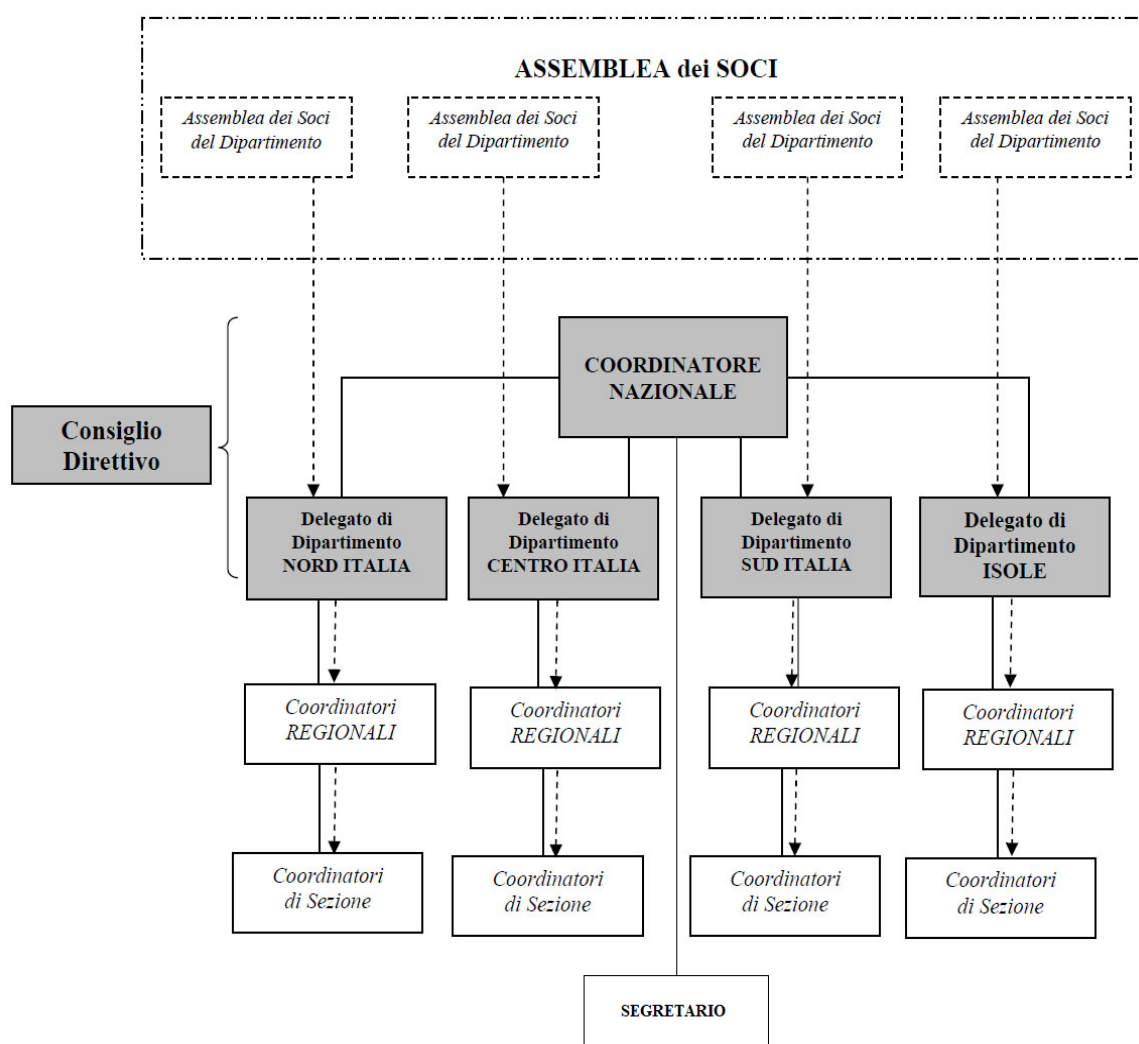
ASSEMBLEA dei SOCI

Assemblea dei Soci del Dipartimento

Assemblea dei Soci del Dipartimento

Assemblea dei Soci del Dipartimento

Assemblea dei Soci del Dipartimento

COORDINATORE NAZIONALE

Consiglio Direttivo

Delegato di Dipartimento NORD ITALIA

Delegato di Dipartimento CENTRO ITALIA

Delegato di Dipartimento SUD ITALIA

Delegato di Dipartimento ISOLE

Coordinatori REGIONALI

Coordinatori REGIONALI

Coordinatori REGIONALI

Coordinatori REGIONALI

Coordinatori di Sezione

Coordinatori di Sezione

Coordinatori di Sezione

Coordinatori di Sezione

SEGRETARIO